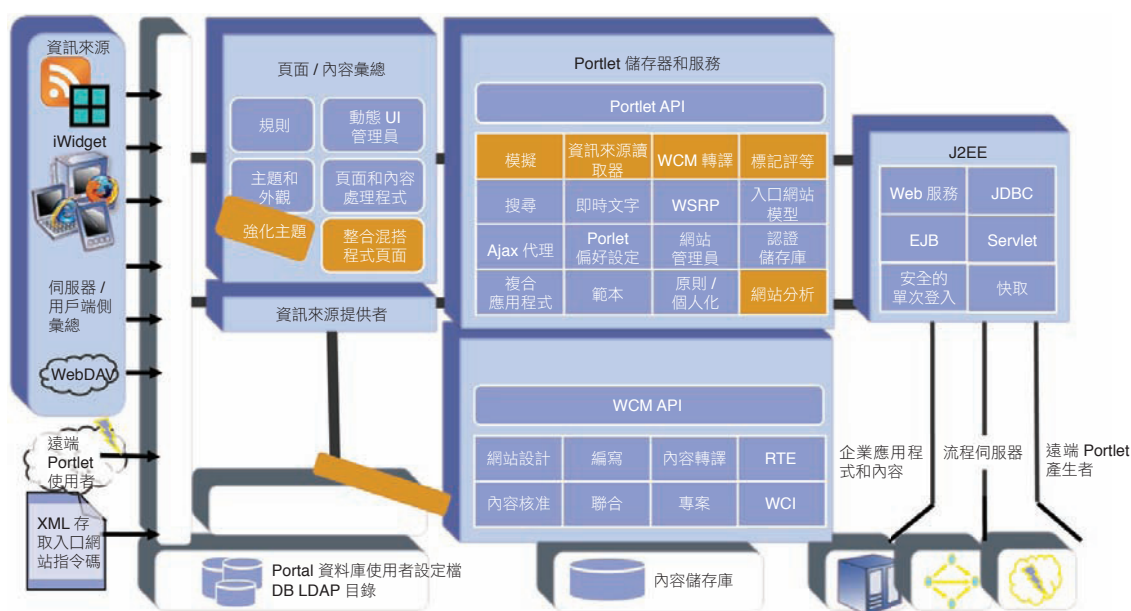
資訊來源

iWidget

伺服器 / 用戶端側彙總

WebDAV

遠端 Portlet 使用者

XML 存取入口網站指令碼

頁面 / 內容彙總

規則

動態 UI 管理員

主題和外觀

頁面和內容處理程式

強化主題

整合混搭程式頁面

資訊來源提供者

Portlet 儲存器和服務

Portlet API

| 模擬 | 資訊來源讀取器 | WCM 轉譯 | 標記評等 |
|---|---|---|---|
| 搜尋 | 即時文字 | WSRP | 入口網站模型 |
| Ajax 代理 | Porlet 偏好設定 | 網站管理員 | 認證儲存庫 |
| 複合應用程式 | 範本 | 原則 / 個人化 | 網站分析 |

J2EE

| Web 服務 | JDBC |
|---|---|
| EJB | Servlet |
| 安全的單次登入 | 快取 |

WCM API

| 網站設計 | 編寫 | 內容轉譯 | RTE |
|---|---|---|---|
| 內容核准 | 聯合 | 專案 | WCI |

企業應用程式和內容

流程伺服器

遠端 Portlet 產生者

Portal 資料庫使用者設定檔 DB LDAP 目錄

內容儲存庫